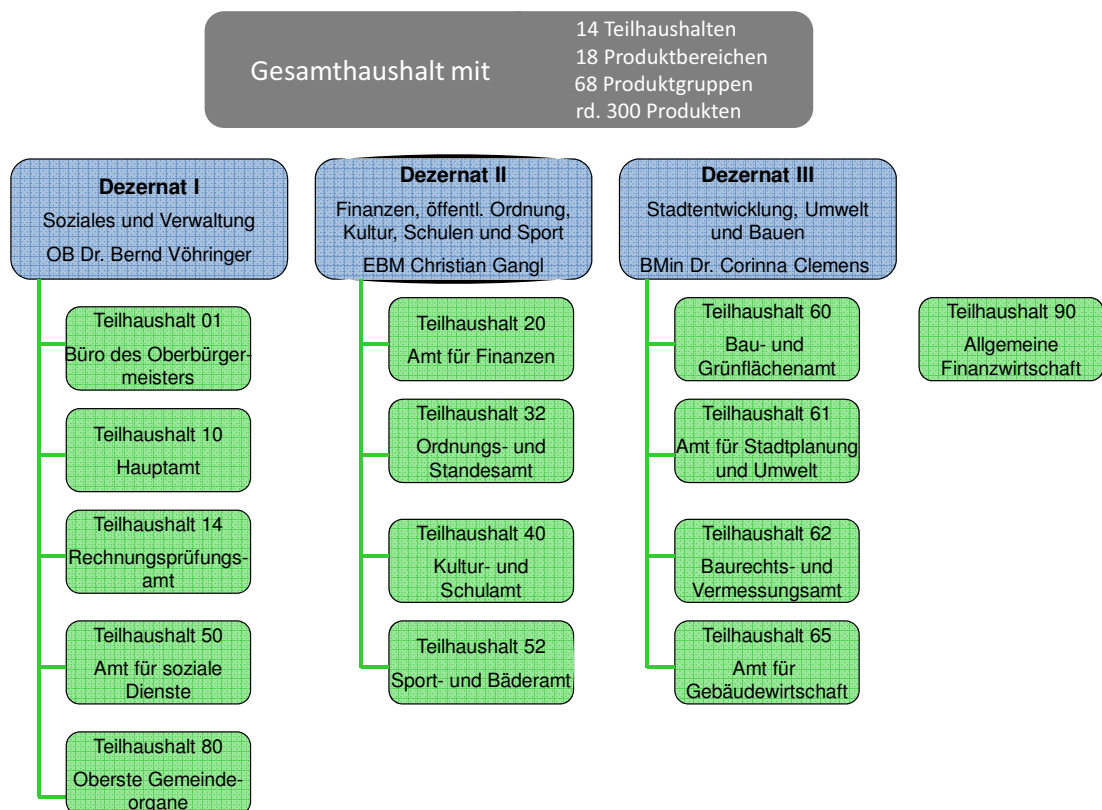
Gesamthaushalt mit
14 Teilhaushalten
18 Produktbereichen
68 Produktgruppen
rd. 300 Produkten

**Dezernat I**
Soziales und Verwaltung
OB Dr. Bernd Vöhringer

Teilhaushalt 01
Büro des Oberbürgermeisters

Teilhaushalt 10
Hauptamt

Teilhaushalt 14
Rechnungsprüfungsamt

Teilhaushalt 50
Amt für soziale Dienste

Teilhaushalt 80
Oberste Gemeindeorgane

**Dezernat II**
Finanzen, öffentl. Ordnung, Kultur, Schulen und Sport
EBM Christian Gangl

Teilhaushalt 20
Amt für Finanzen

Teilhaushalt 32
Ordnungs- und Standesamt

Teilhaushalt 40
Kultur- und Schulamt

Teilhaushalt 52
Sport- und Bäderamt

**Dezernat III**
Stadtentwicklung, Umwelt und Bauen
BMin Dr. Corinna Clemens

Teilhaushalt 60
Bau- und Grünflächenamt

Teilhaushalt 61
Amt für Stadtplanung und Umwelt

Teilhaushalt 62
Baurechts- und Vermessungsamt

Teilhaushalt 65
Amt für Gebäudewirtschaft

Teilhaushalt 90
Allgemeine Finanzwirtschaft